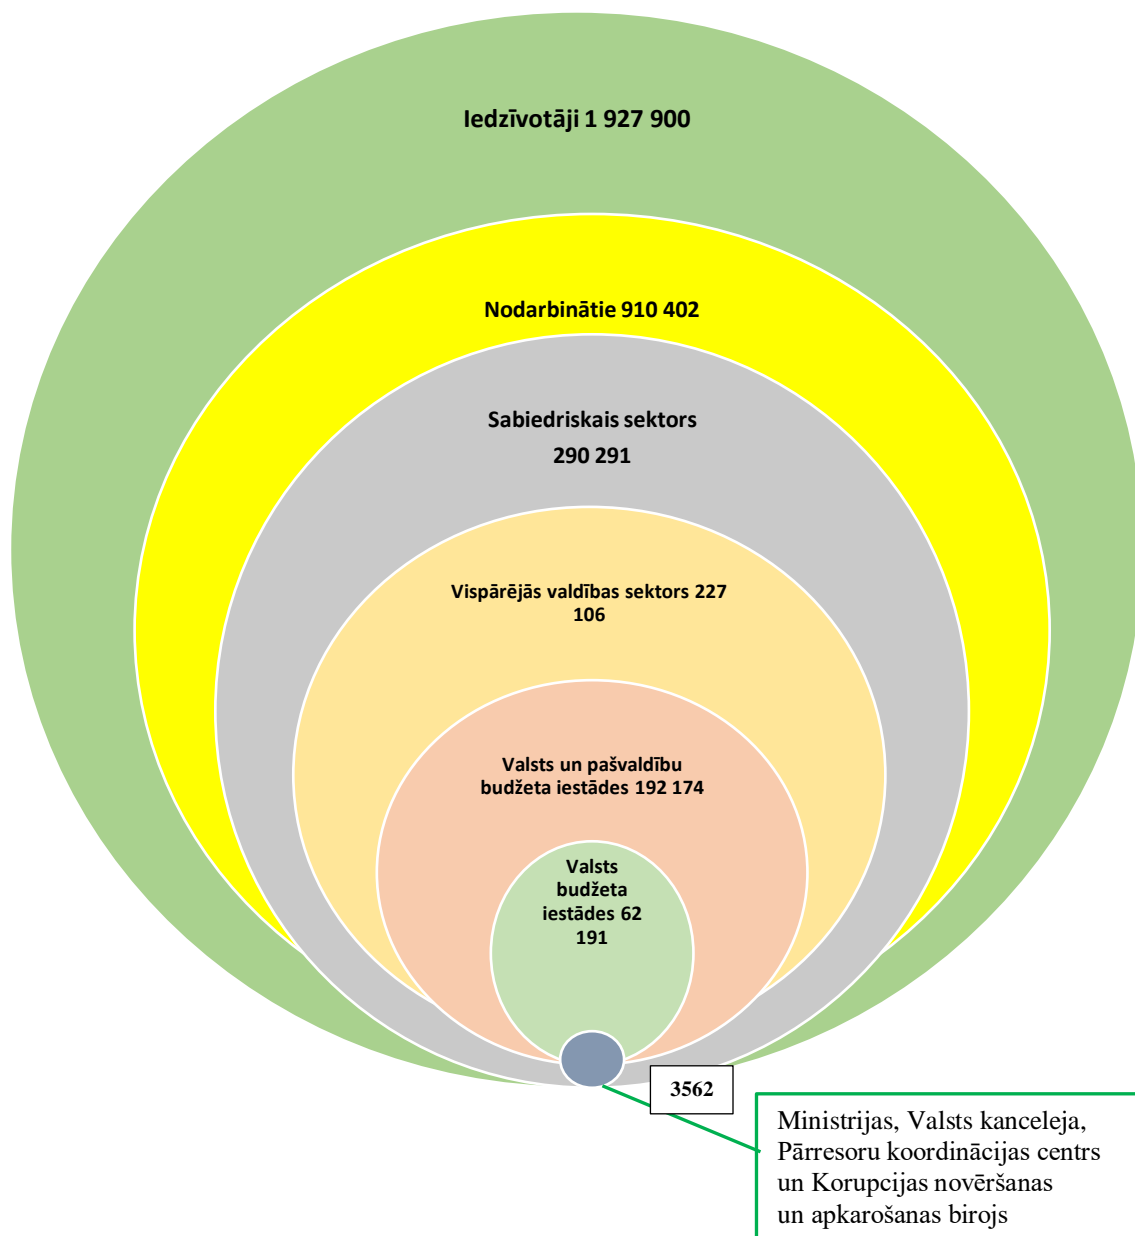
Iedzīvotāji 1 927 900

Nodarbinātie 910 402

Sabiedriskais sektors

290 291

Vispārējās valdības sektors 227 106

Valsts un pašvaldību budžeta iestādes 192 174

Valsts budžeta iestādes 62 191

3562

Ministrijas, Valsts kanceleja, Pārresoru koordinācijas centrs un Korupcijas novēršanas un apkarošanas birojs